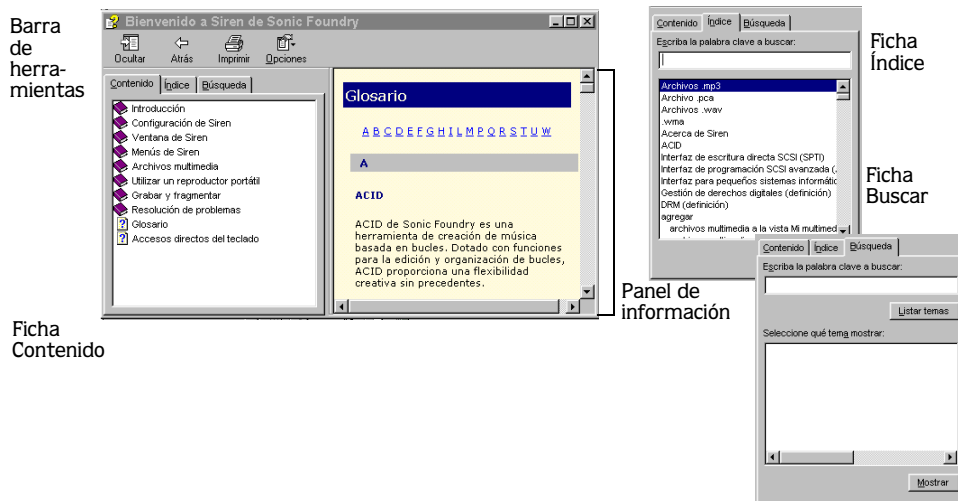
Barra de herramientas

Bienvenido a Siren de Sonic Foundry

Ocultar Atrás Imprimir Opciones

Contenido Índice Búsqueda

Introducción
Configuración de Siren
Ventana de Siren
Menús de Siren
Archivos multimedia
Utilizar un reproductor portátil
Grabar y fragmentar
Resolución de problemas
Glosario
Accesos directos del teclado

Glosario

A B C D E F G H I L M P Q R S T U W

A

ACID

ACID de Sonic Foundry es una herramienta de creación de música basada en bucles. Dotado con funciones para la edición y organización de bucles, ACID proporciona una flexibilidad creativa sin precedentes.

Ficha Contenido

Panel de información

Contenido Índice Búsqueda

Escriba la palabra clave a buscar:

Archivos .mp3
Archivo .pca
Archivos .wav
.wma
Acerca de Siren
ACID
Interfaz de escritura directa SCSI (SPTI)
Interfaz de programación SCSI avanzada (
Interfaz para pequeños sistemas informátic
Gestión de derechos digitales (definición)
DRM (definición)
agregar
archivos multimedia a la vista Mi multimed

Ficha Índice

Ficha Buscar

Contenido Índice Búsqueda

Escriba la palabra clave a buscar:

Listar temas

Seleccione qué tema mostrar:

Mostrar